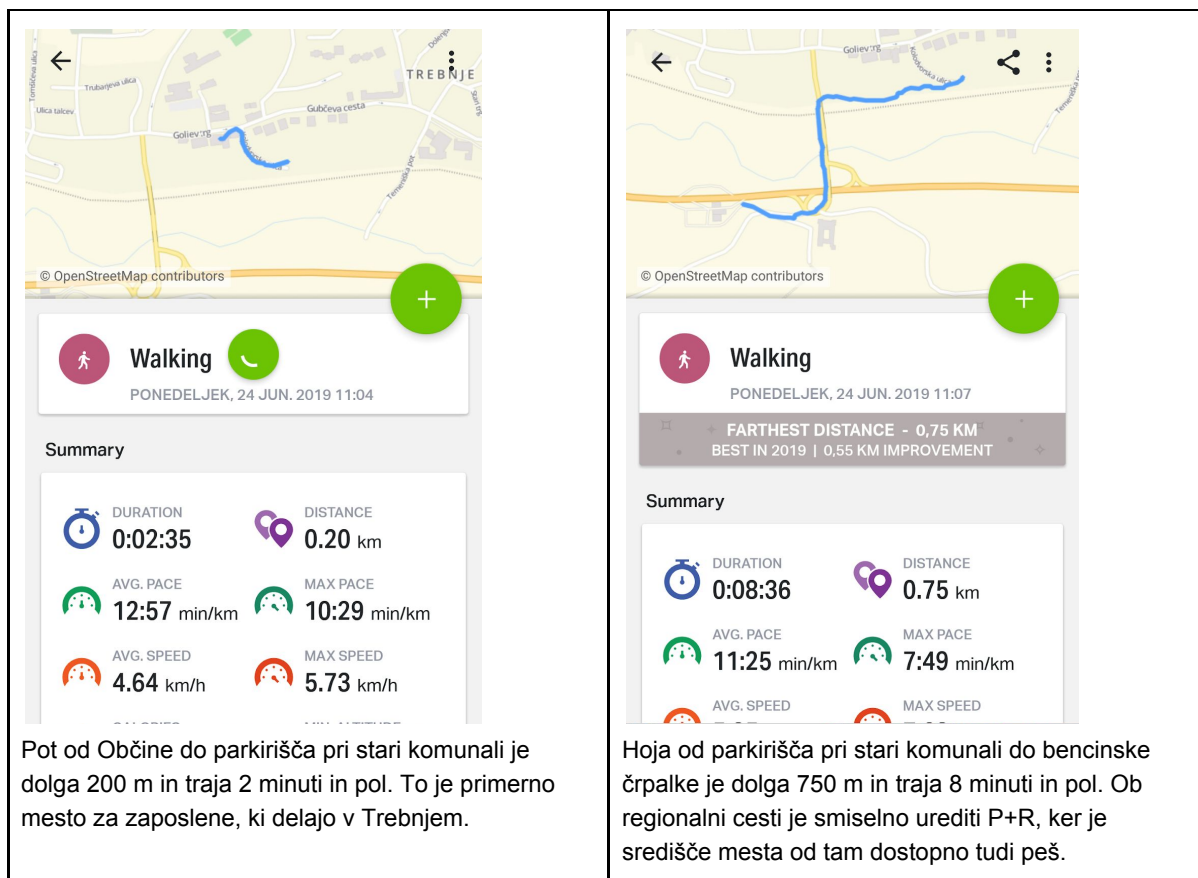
Tomšičeva ulica
Trubarjeva ulica
Ulica talcev
Gubčeva cesta
Golievška
Temeniška pot
Dolenjska
TREBNJE

© OpenStreetMap contributors

Walking

PONEDELJEK, 24 JUN. 2019 11:04

Summary

DURATION
0:02:35

DISTANCE
0.20 km

AVG. PACE
12:57 min/km

MAX PACE
10:29 min/km

AVG. SPEED
4.64 km/h

MAX SPEED
5.73 km/h

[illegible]

Pot od Občine do parkirišča pri stari komunali je dolga 200 m in traja 2 minuti in pol. To je primerno mesto za zaposlene, ki delajo v Trebnjem.

Golievška
Kolodvorska ulica

© OpenStreetMap contributors

Walking

PONEDELJEK, 24 JUN. 2019 11:07

FARTHEST DISTANCE - 0,75 KM
BEST IN 2019 | 0,55 KM IMPROVEMENT

Summary

DURATION
0:08:36

DISTANCE
0.75 km

AVG. PACE
11:25 min/km

MAX PACE
7:49 min/km

AVG. SPEED
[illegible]

MAX SPEED
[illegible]

Hoja od parkirišča pri stari komunali do bencinske črpalke je dolga 750 m in traja 8 minuti in pol. Ob regionalni cesti je smiselno urediti P+R, ker je središče mesta od tam dostopno tudi peš.